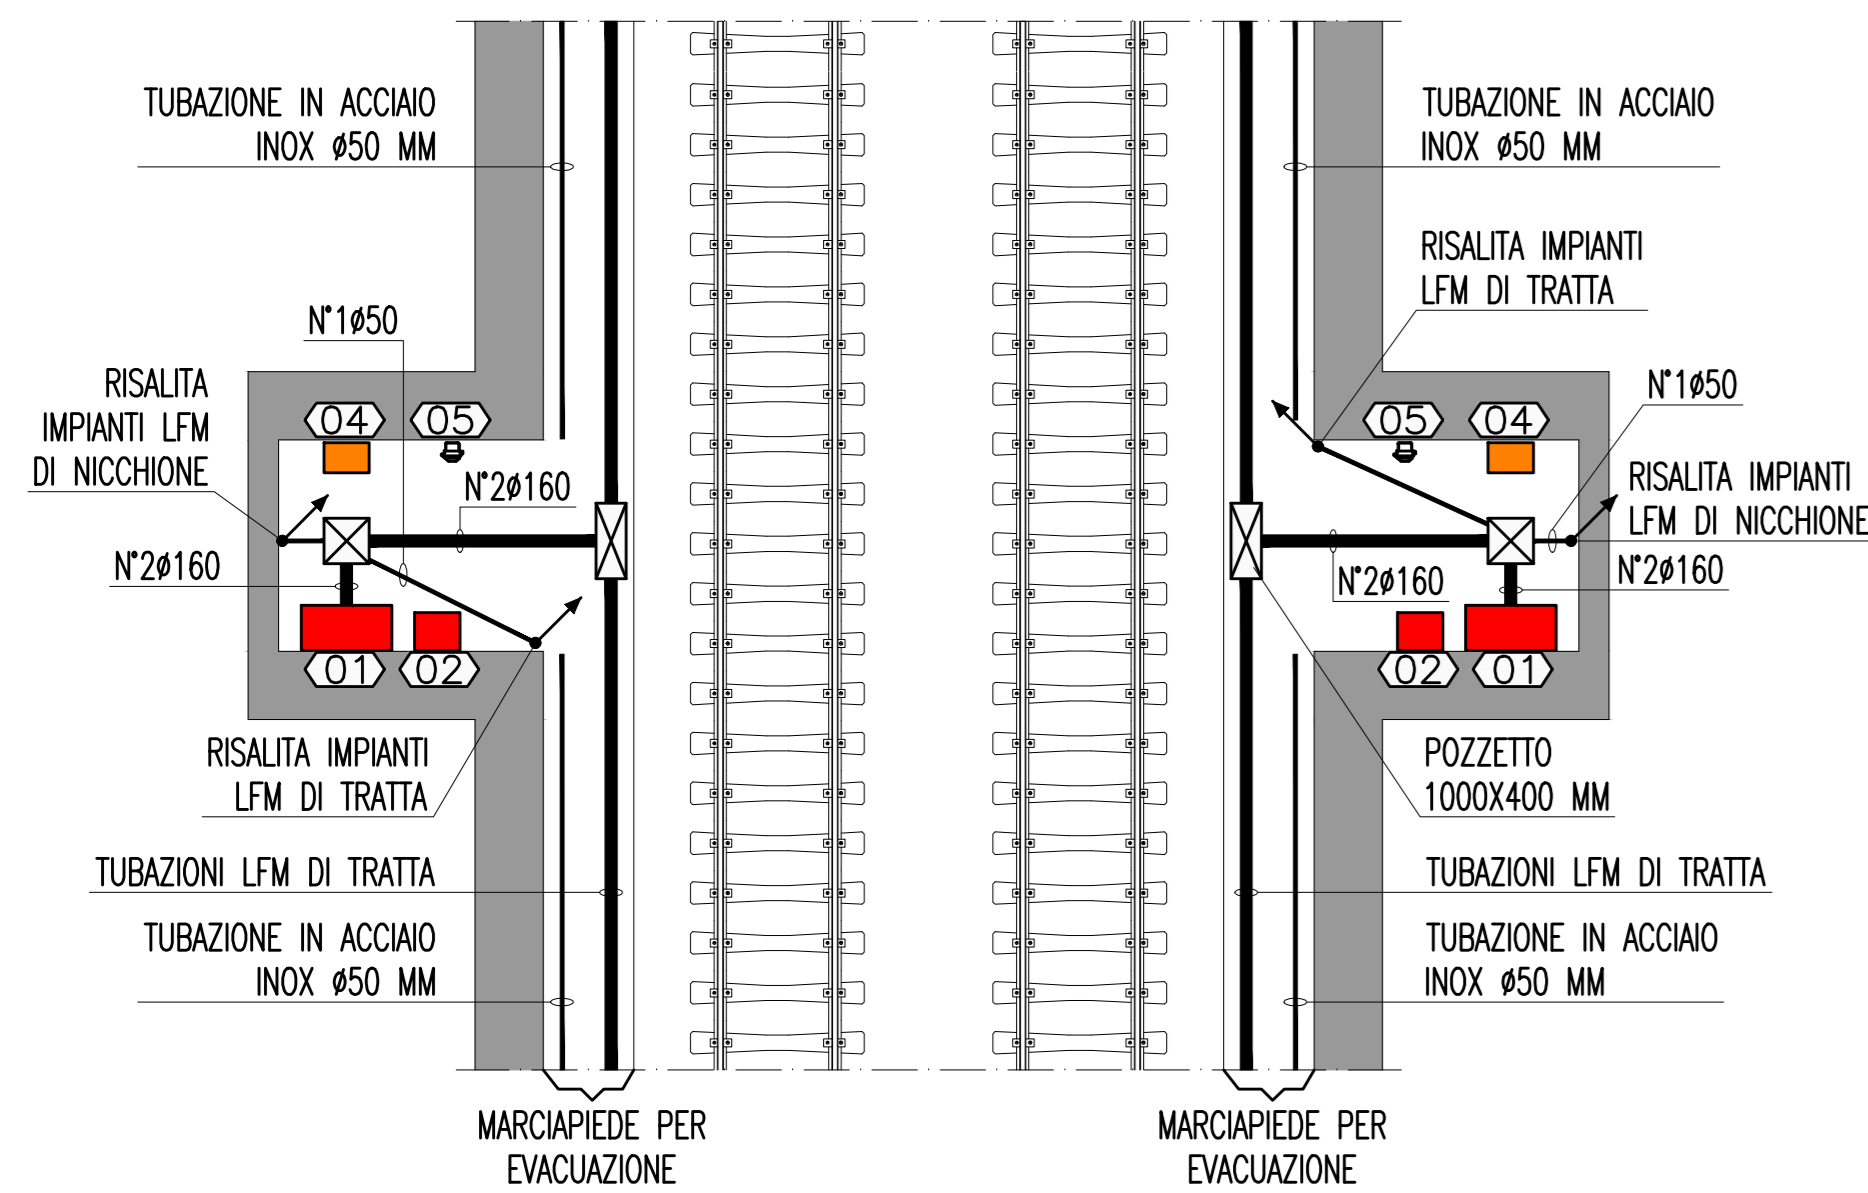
TUBAZIONE IN ACCIAIO INOX ø50 MM

N°1ø50

RISALITA IMPIANTI LFM DI NICCHIONE

04

05

N°2ø160

N°2ø160

01

02

RISALITA IMPIANTI LFM DI TRATTA

TUBAZIONI LFM DI TRATTA

TUBAZIONE IN ACCIAIO INOX ø50 MM

MARCIAPIEDE PER EVACUAZIONE

TUBAZIONE IN ACCIAIO INOX ø50 MM

RISALITA IMPIANTI LFM DI TRATTA

N°1ø50

05

04

RISALITA IMPIANTI LFM DI NICCHIONE

N°2ø160

N°2ø160

02

01

POZZETTO 1000X400 MM

TUBAZIONI LFM DI TRATTA

TUBAZIONE IN ACCIAIO INOX ø50 MM

MARCIAPIEDE PER EVACUAZIONE